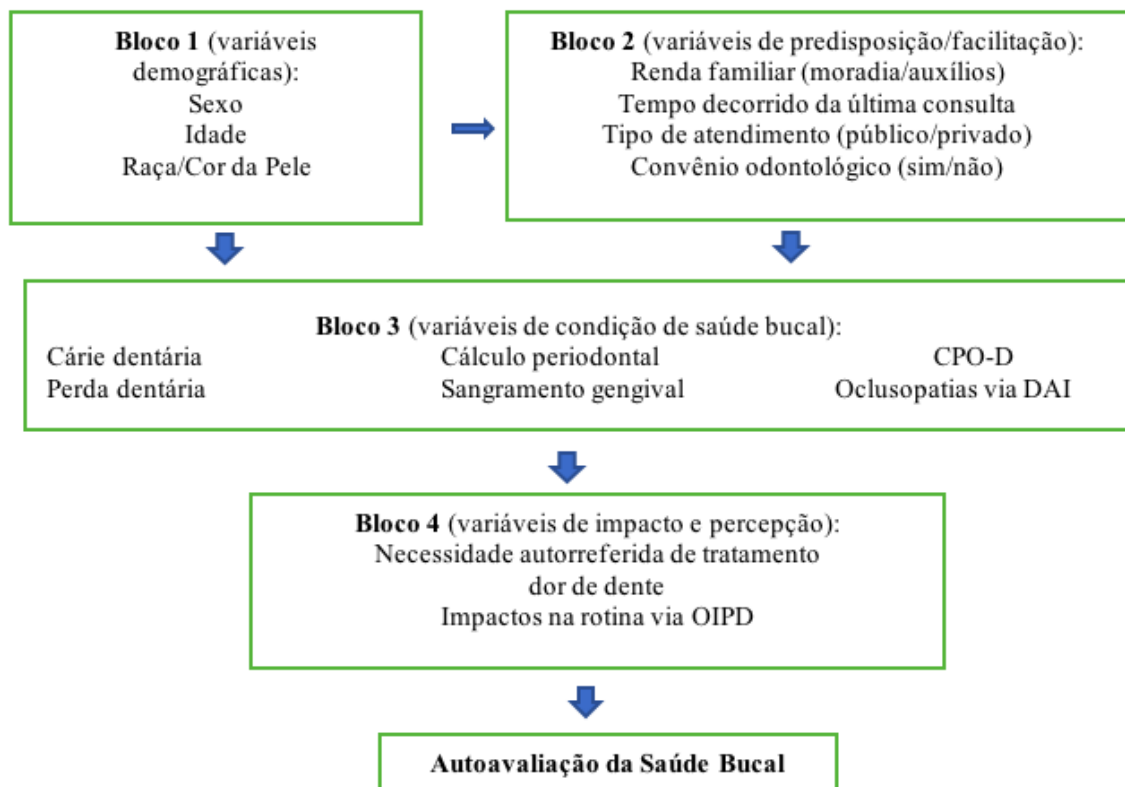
**Bloco 1** (variáveis demográficas):
Sexo
Idade
Raça/Cor da Pele

**Bloco 2** (variáveis de predisposição/facilitação):
Renda familiar (moradia/auxílios)
Tempo decorrido da última consulta
Tipo de atendimento (público/privado)
Convênio odontológico (sim/não)

**Bloco 3** (variáveis de condição de saúde bucal):
Cárie dentária
Perda dentária
Cálculo periodontal
Sangramento gengival
CPO-D
Oclusopatias via DAI

**Bloco 4** (variáveis de impacto e percepção):
Necessidade autorreferida de tratamento
dor de dente
Impactos na rotina via OIPD

**Autoavaliação da Saúde Bucal**